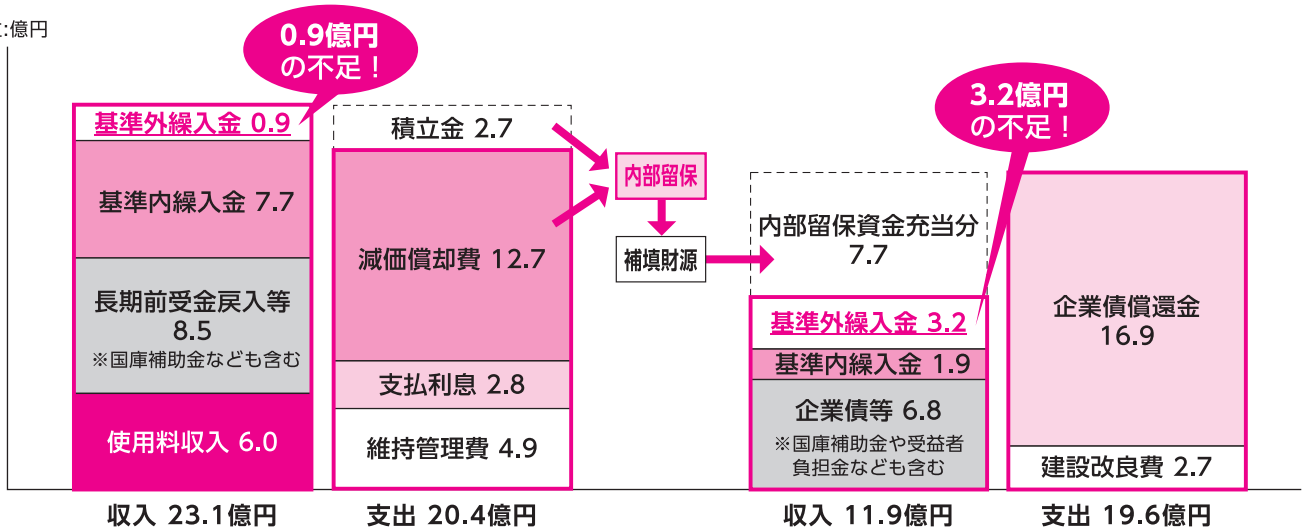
:億円

0.9億円
の不足！

基準外繰入金 0.9

基準内繰入金 7.7

長期前受金戻入等
8.5
※国庫補助金なども含む

使用料収入 6.0

収入 23.1億円

積立金 2.7

減価償却費 12.7

支払利息 2.8

維持管理費 4.9

支出 20.4億円

内部留保

補填財源

3.2億円
の不足！

内部留保資金充当分
7.7

基準外繰入金 3.2

基準内繰入金 1.9

企業債等 6.8
※国庫補助金や受益者負担金なども含む

収入 11.9億円

企業債償還金
16.9

建設改良費 2.7

支出 19.6億円